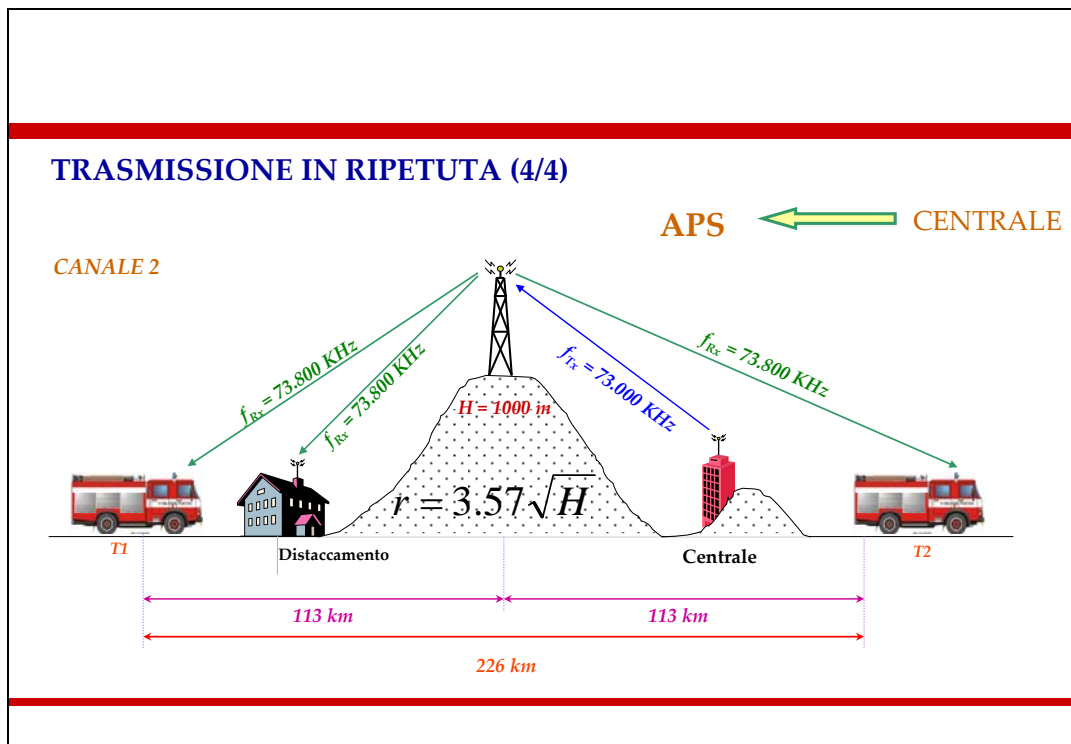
TRASMISSIONE IN RIPETUTA (4/4)

APS

CENTRALE

CANALE 2

$f_{Rx}$ = 73.800 KHz

$f_{Rx}$ = 73.800 KHz

$f_{Tx}$ = 73.000 KHz

$f_{Rx}$ = 73.800 KHz

H = 1000 m

$r = 3.57\sqrt{H}$

T1

Distaccamento

Centrale

T2

113 km

113 km

226 km